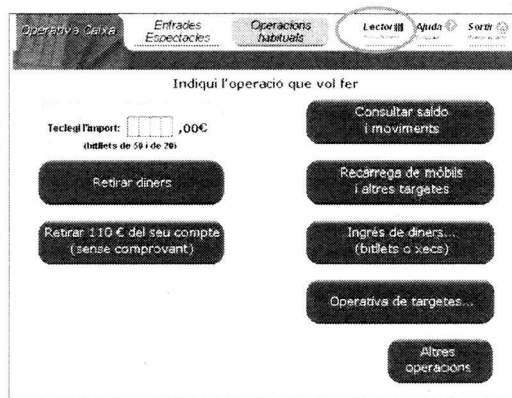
Operativa Caixa | Entrades Espectacles | Operacions habituals | Lector | Ajuda | Sortir

Indiqui l'operació que vol fer

Teclegi l'import: ,00€
(bitllets de 50 i de 20)

Retirar diners

Retirar 110 € del seu compte (sense comprovant)

Consultar saldo i moviments

Recàrrega de mòbils i altres targetes

Ingrés de diners... (bitllets o xecs)

Operativa de targetes...

Altres operacions